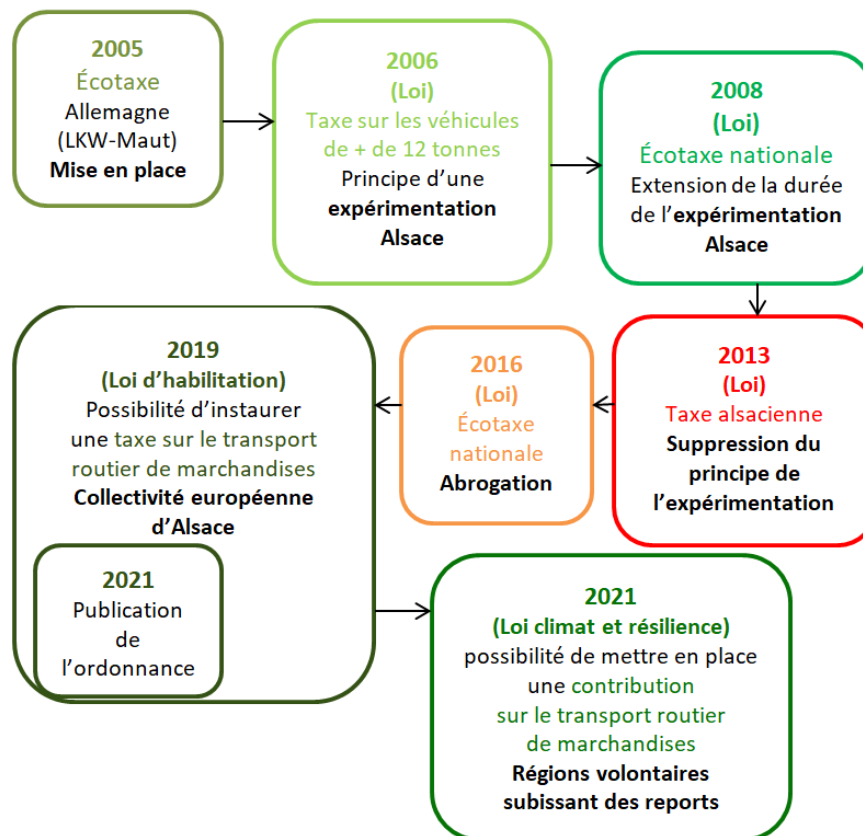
2005
Écotaxe
Allemagne
(LKW-Maut)
Mise en place

2006
(Loi)
Taxe sur les véhicules de + de 12 tonnes
Principe d'une expérimentation Alsace

2008
(Loi)
Écotaxe nationale
Extension de la durée de l'expérimentation Alsace

2013
(Loi)
Taxe alsacienne
Suppression du principe de l'expérimentation

2016
(Loi)
Écotaxe nationale
Abrogation

2019
(Loi d'habilitation)
Possibilité d'instaurer une taxe sur le transport routier de marchandises
Collectivité européenne d'Alsace

2021
Publication de l'ordonnance

2021
(Loi climat et résilience)
possibilité de mettre en place une contribution sur le transport routier de marchandises
Régions volontaires subissant des reports